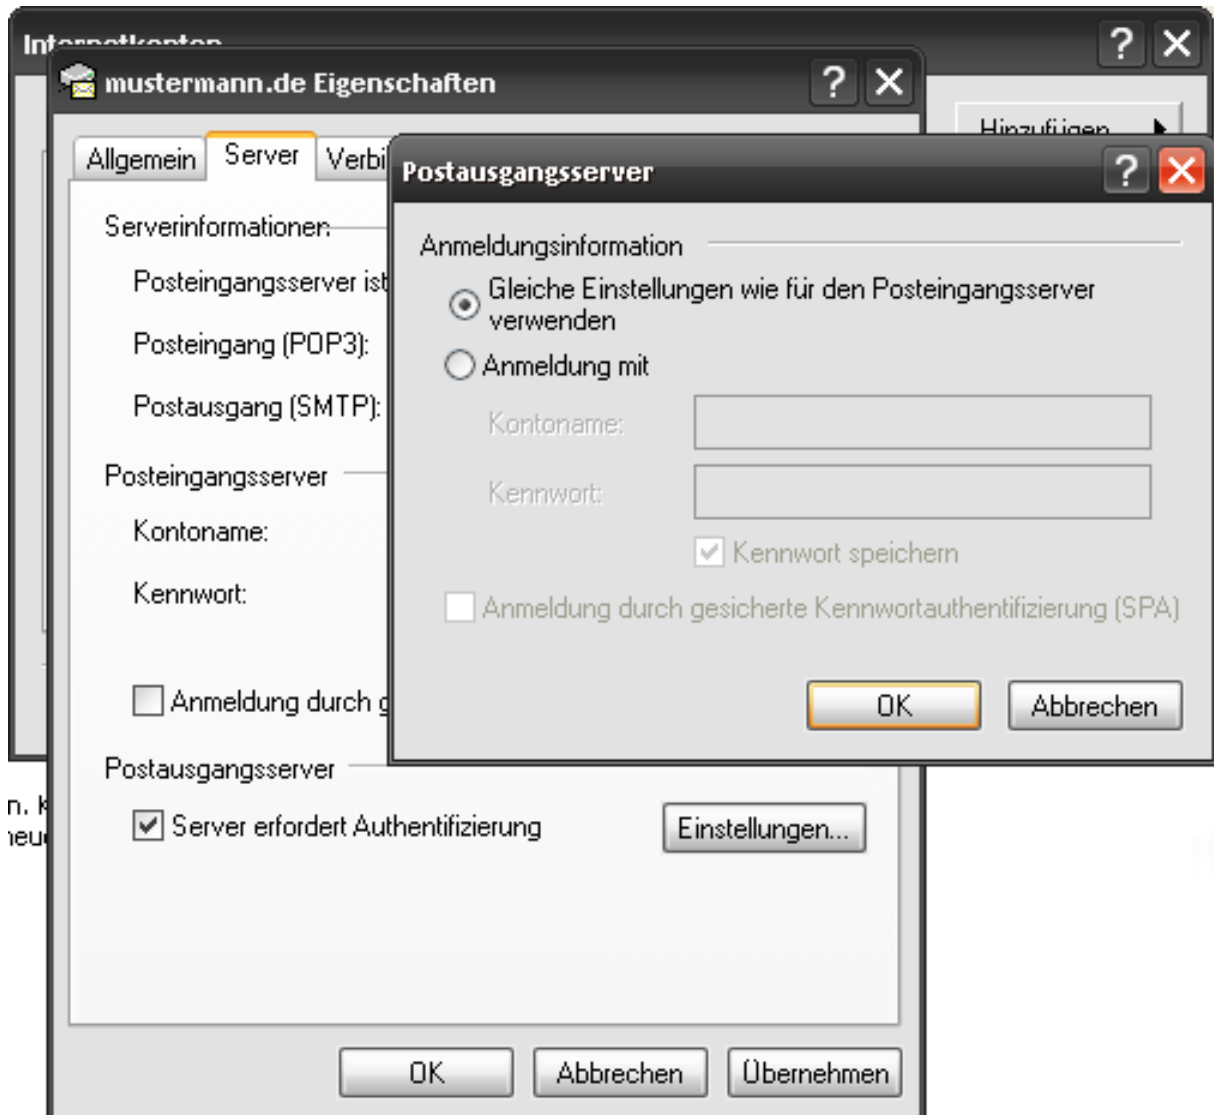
Internetkonten

mustermann.de Eigenschaften

Hinzufügen

Allgemein Server Verbi

Postausgangsserver

Anmeldungsinformation

Gleiche Einstellungen wie für den Posteingangsserver verwenden

Anmeldung mit

Kontoname:

Kennwort:

Kennwort speichern

Anmeldung durch gesicherte Kennwortauthentifizierung (SPA)

OK Abbrechen

Serverinformationen

Posteingangsserver ist

Posteingang (POP3):

Postausgang (SMTP):

Posteingangsserver

Kontoname:

Kennwort:

Anmeldung durch g

Postausgangsserver

Server erfordert Authentifizierung

Einstellungen...

n. k
neu

OK Abbrechen Übernehmen